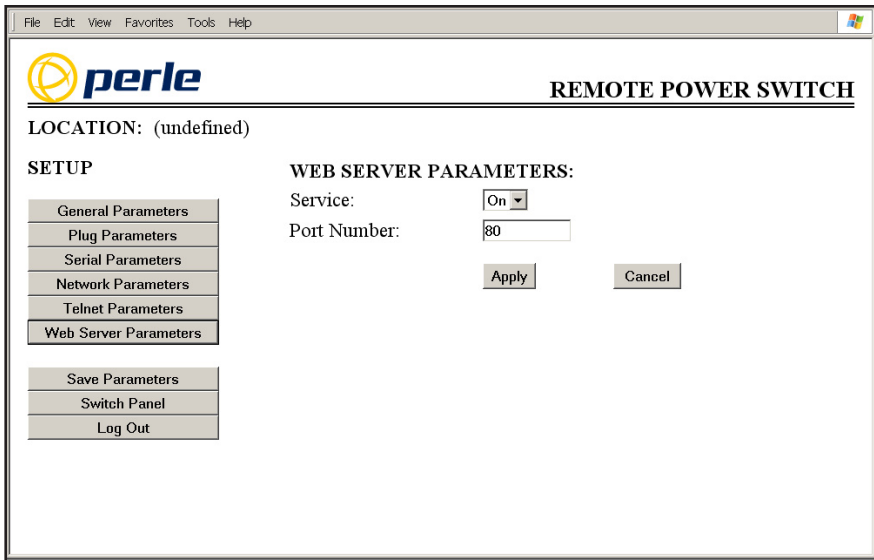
File Edit View Favorites Tools Help

perle

REMOTE POWER SWITCH

LOCATION: (undefined)

SETUP

General Parameters
Plug Parameters
Serial Parameters
Network Parameters
Telnet Parameters
Web Server Parameters

Save Parameters
Switch Panel
Log Out

WEB SERVER PARAMETERS:

Service: On

Port Number: 80

Apply

Cancel